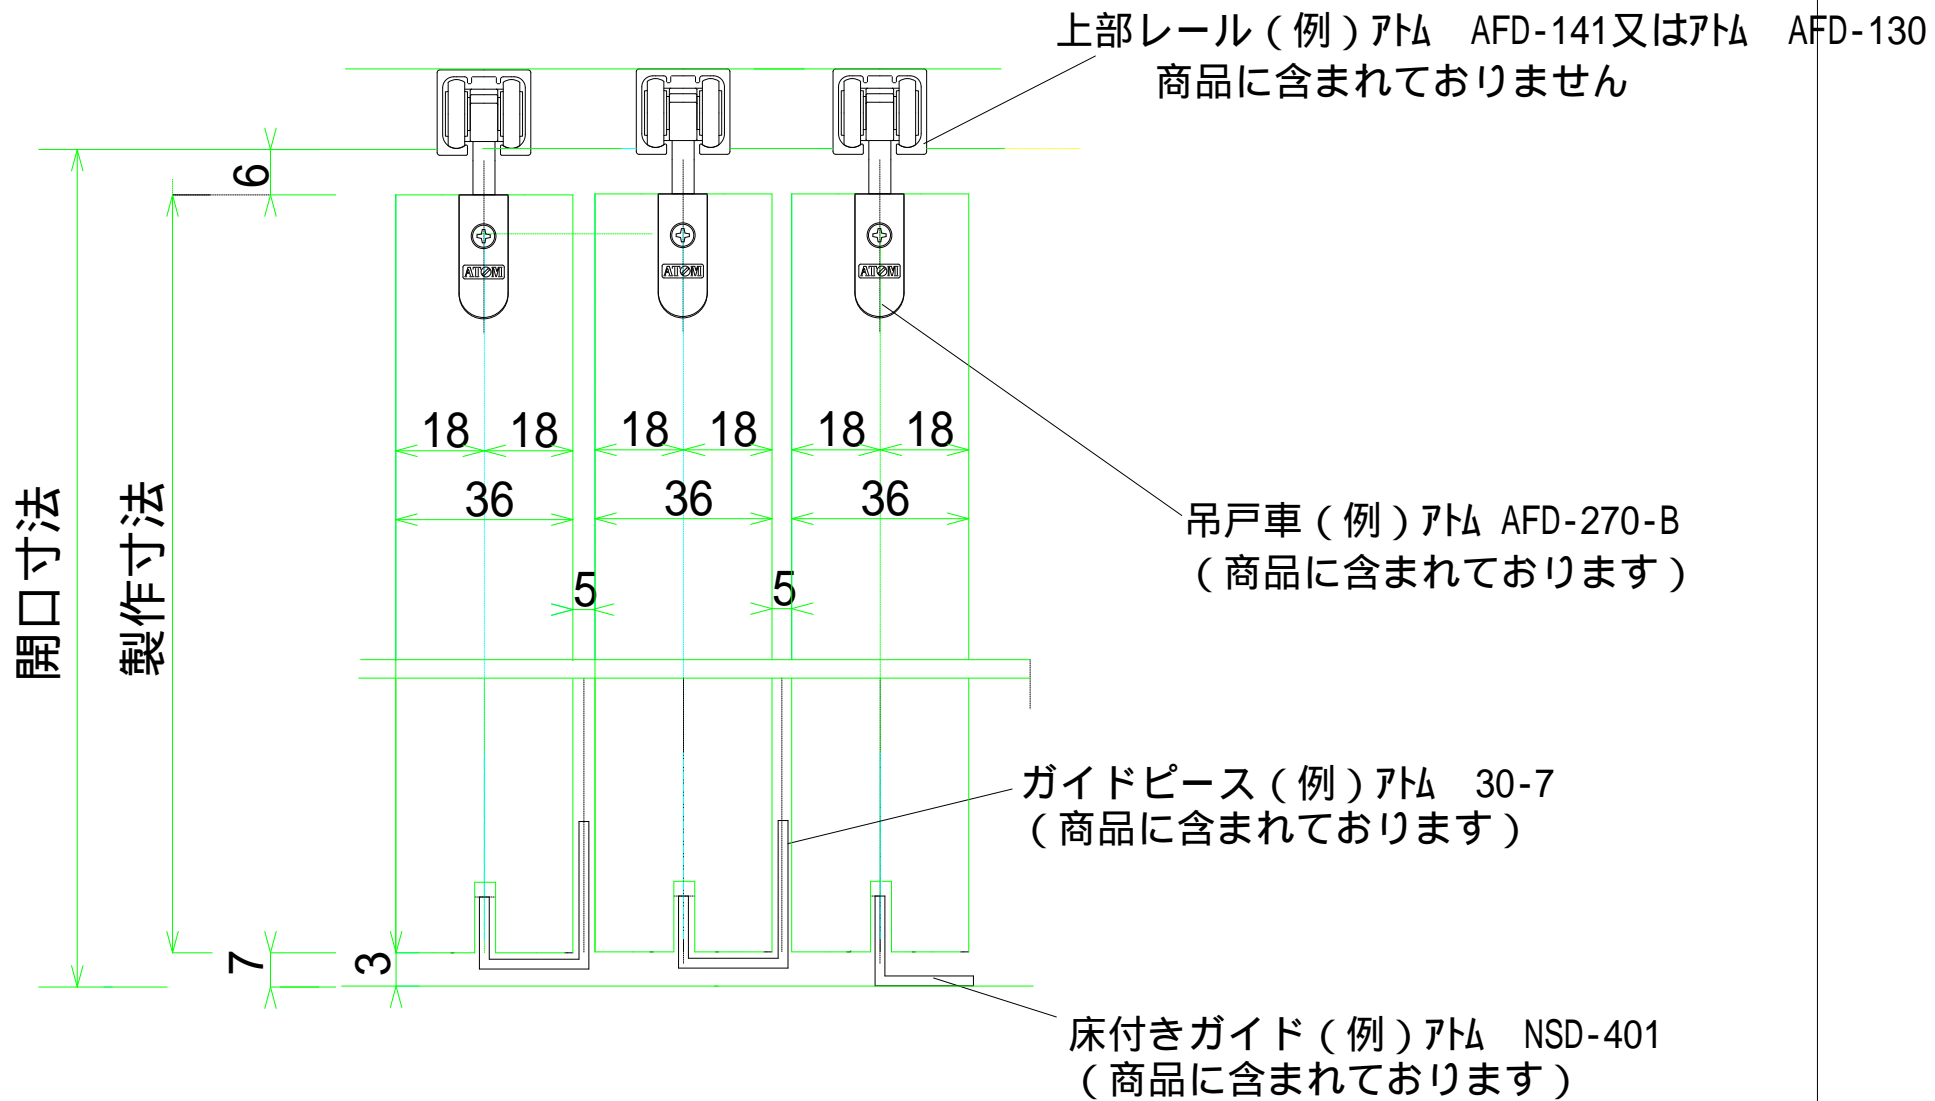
上部レール(例)ｱﾄﾑ　AFD-141又はｱﾄﾑ　AFD-130
商品に含まれておりません

6

ATOM ATOM ATOM

開口寸法

製作寸法

18 18 18 18 18 18

36 36 36

5 5

吊戸車(例)ｱﾄﾑ AFD-270-B
(商品に含まれております)

ガイドピース(例)ｱﾄﾑ　30-7
(商品に含まれております)

7

3

床付きガイド(例)ｱﾄﾑ　NSD-401
(商品に含まれております)